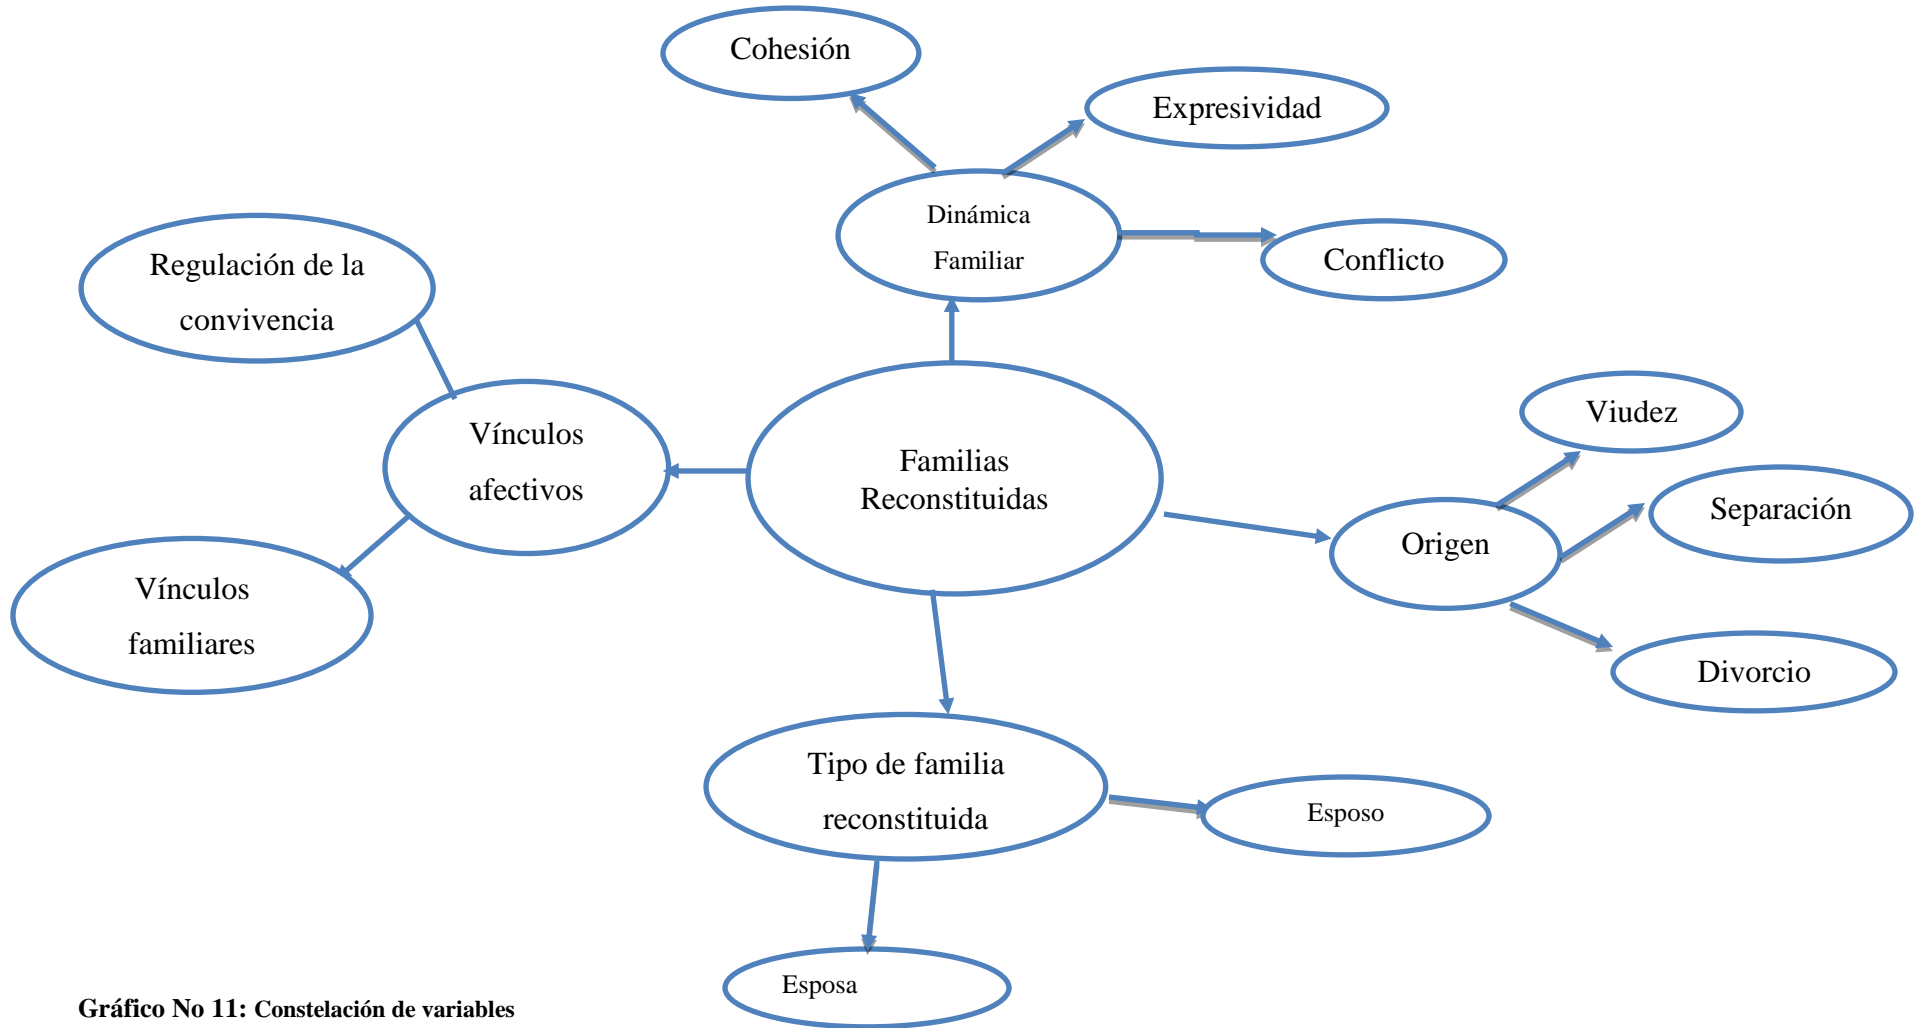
Cohesión

Expresividad

Dinámica Familiar

Conflicto

Regulación de la convivencia

Vínculos afectivos

Familias Reconstituidas

Viudez

Separación

Origen

Vínculos familiares

Divorcio

Tipo de familia reconstituida

Esposo

Esposa

Gráfico No 11: Constelación de variables